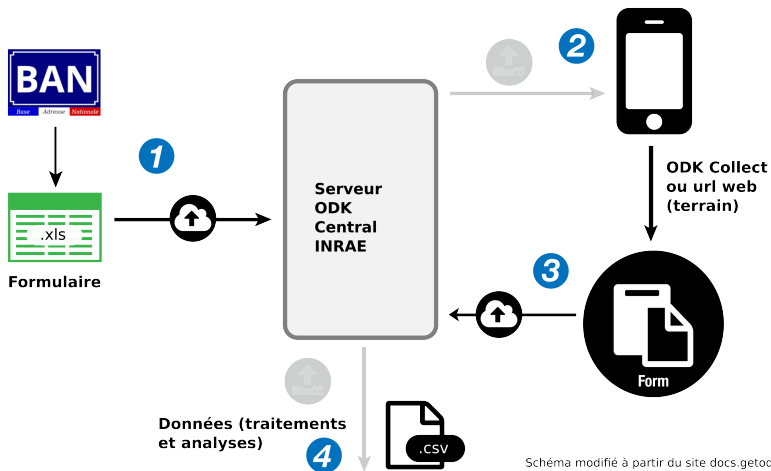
BAN
Base Adresse Nationale

1

.xls

Formulaire

Serveur ODK Central INRAE

2

ODK Collect ou url web (terrain)

3

Form

Données (traitements et analyses)

4

.CSV

Schéma modifié à partir du site docs.getoc